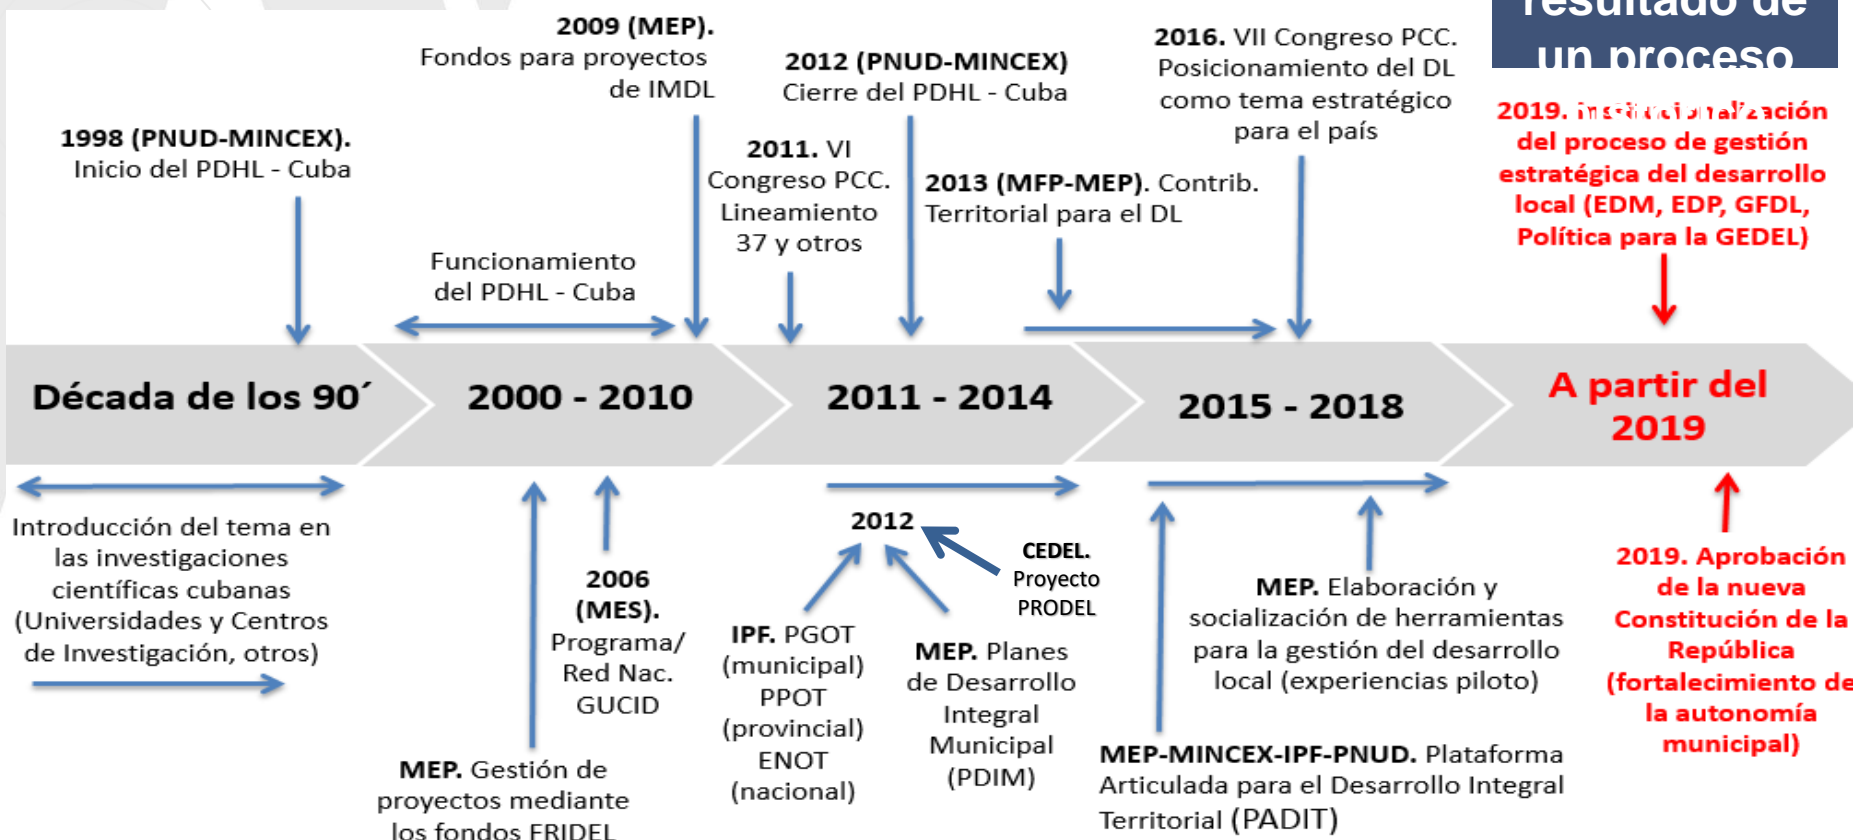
resultado de un proceso

1998 (PNUD-MINCEX). Inicio del PDHL - Cuba

2009 (MEP). Fondos para proyectos de IMDL

Funcionamiento del PDHL - Cuba

2011. VI Congreso PCC. Lineamiento 37 y otros

2012 (PNUD-MINCEX) Cierre del PDHL - Cuba

2013 (MFP-MEP). Contrib. Territorial para el DL

2016. VII Congreso PCC. Posicionamiento del DL como tema estratégico para el país

2019. Institucionalización del proceso de gestión estratégica del desarrollo local (EDM, EDP, GFDL, Política para la GEDEL)

Década de los 90´

2000 - 2010

2011 - 2014

2015 - 2018

A partir del 2019

Introducción del tema en las investigaciones científicas cubanas (Universidades y Centros de Investigación, otros)

2006 (MES). Programa/ Red Nac. GUCID

MEP. Gestión de proyectos mediante los fondos FRIDEL

2012

CEDEL. Proyecto PRODEL

IPF. PGOT (municipal) PPOT (provincial) ENOT (nacional)

MEP. Planes de Desarrollo Integral Municipal (PDIM)

MEP. Elaboración y socialización de herramientas para la gestión del desarrollo local (experiencias piloto)

MEP-MINCEX-IPF-PNUD. Plataforma Articulada para el Desarrollo Integral Territorial (PADIT)

2019. Aprobación de la nueva Constitución de la República (fortalecimiento de la autonomía municipal)